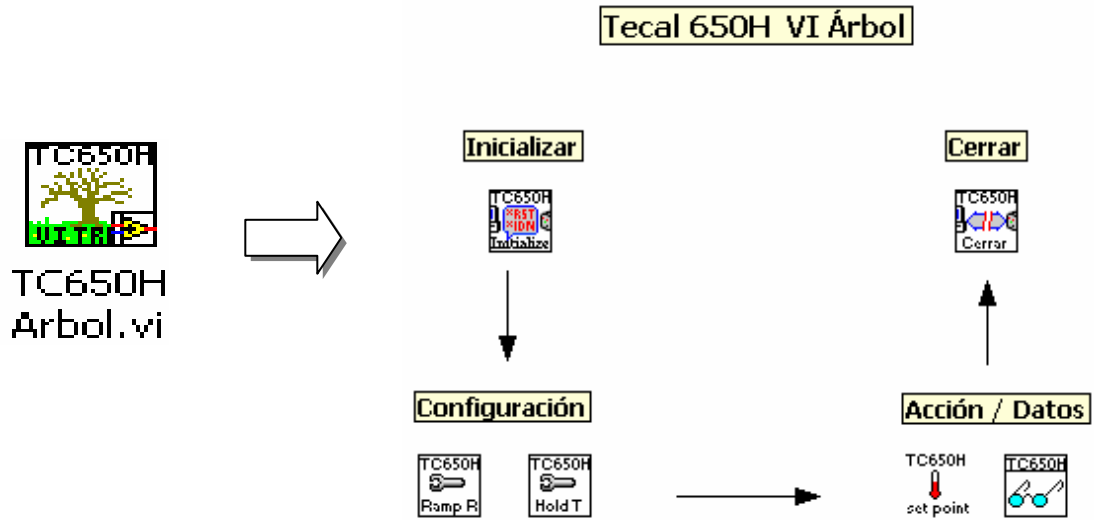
Tecal 650H VI Árbol

TC650H
UITR

TC650H
Arbol.vi

Inicializar

TC650H
*RST
*IDN
Initialize

Cerrar

TC650H
Cerrar

Configuración

TC650H
Ramp R

TC650H
Hold T

Acción / Datos

TC650H
set point

TC650H